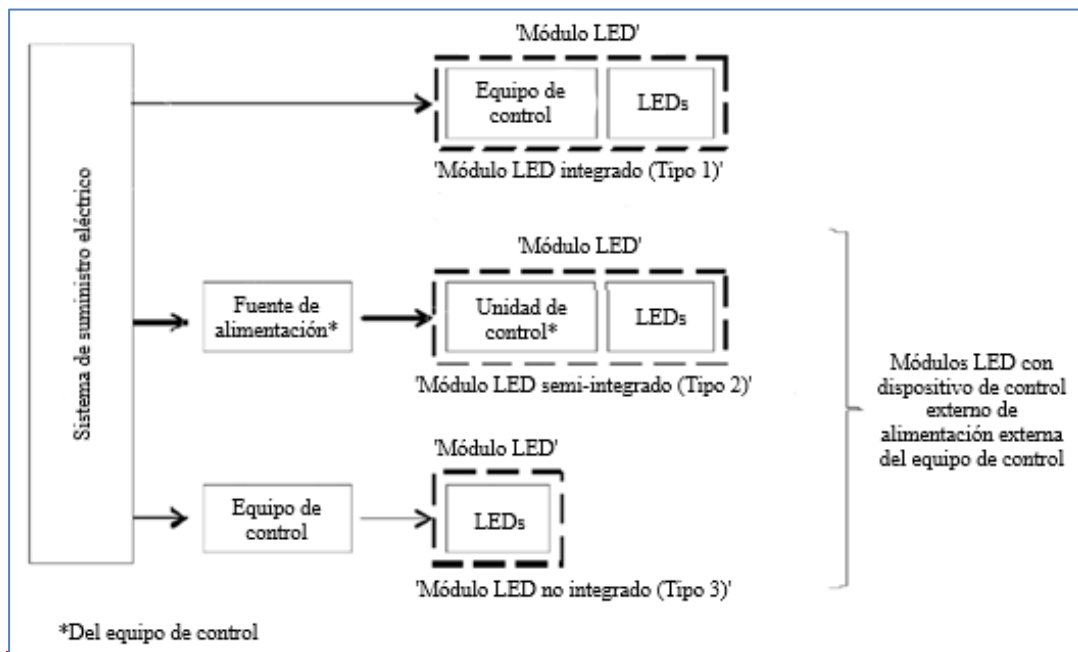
Sistema de suministro eléctrico

'Módulo LED'

Equipo de control

LEDs

'Módulo LED integrado (Tipo 1)'

'Módulo LED'

Fuente de alimentación*

Unidad de control*

LEDs

'Módulo LED semi-integrado (Tipo 2)'

'Módulo LED'

Equipo de control

LEDs

'Módulo LED no integrado (Tipo 3)'

Módulos LED con dispositivo de control externo de alimentación externa del equipo de control

*Del equipo de control